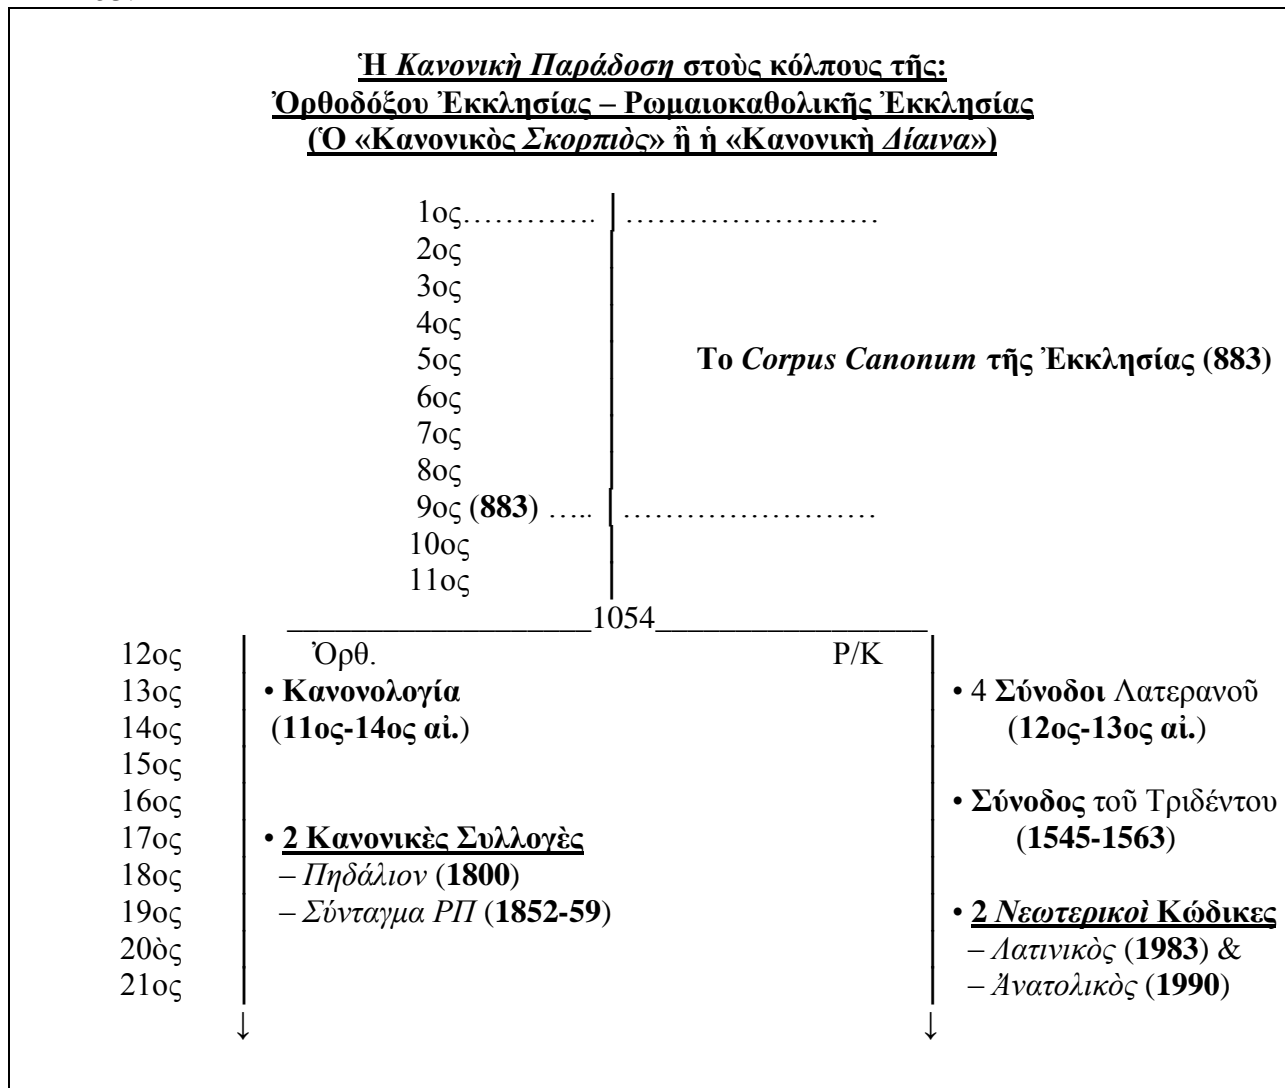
Ἡ Κανονικὴ Παράδοση στοὺς κόλπους τῆς:
Ὀρθοδόξου Ἐκκλησίας – Ρωμαιοκαθολικῆς Ἐκκλησίας
(Ὁ «Κανονικὸς Σκορπιὸς» ἢ ἡ «Κανονικὴ Δίαινα»)

1ος…………. ……………………
2ος
3ος
4ος
5ος Το Corpus Canonum τῆς Ἐκκλησίας (883)
6ος
7ος
8ος
9ος (883) ….. ……………………
10ος
11ος

1054

12ος Ὀρθ. Ρ/Κ
13ος • Κανονολογία • 4 Σύνοδοι Λατερανοῦ
14ος (11ος-14ος αἰ.) (12ος-13ος αἰ.)
15ος
16ος • Σύνοδος τοῦ Τριδέντου
17ος • 2 Κανονικὲς Συλλογὲς (1545-1563)
18ος – Πηδάλιον (1800)
19ος – Σύνταγμα ΡΠ (1852-59) • 2 Νεωτερικοὶ Κώδικες
20ὸς – Λατινικὸς (1983) &
21ος – Ἀνατολικὸς (1990)
↓ ↓